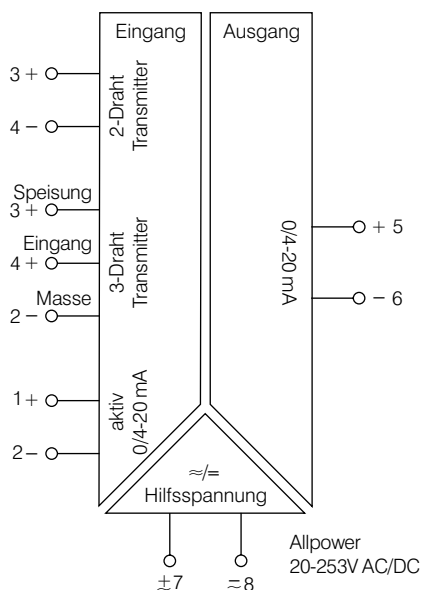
Eingang

Ausgang

3 +

2-Draht Transmitter

4 −

Speisung 3 +

3-Draht Transmitter

Eingang 4 +

Masse 2 −

0/4-20 mA

+ 5

− 6

1 +

aktiv 0/4-20 mA

2 −

≈/=
Hilfsspannung

±7

≂8

Allpower
20-253V AC/DC